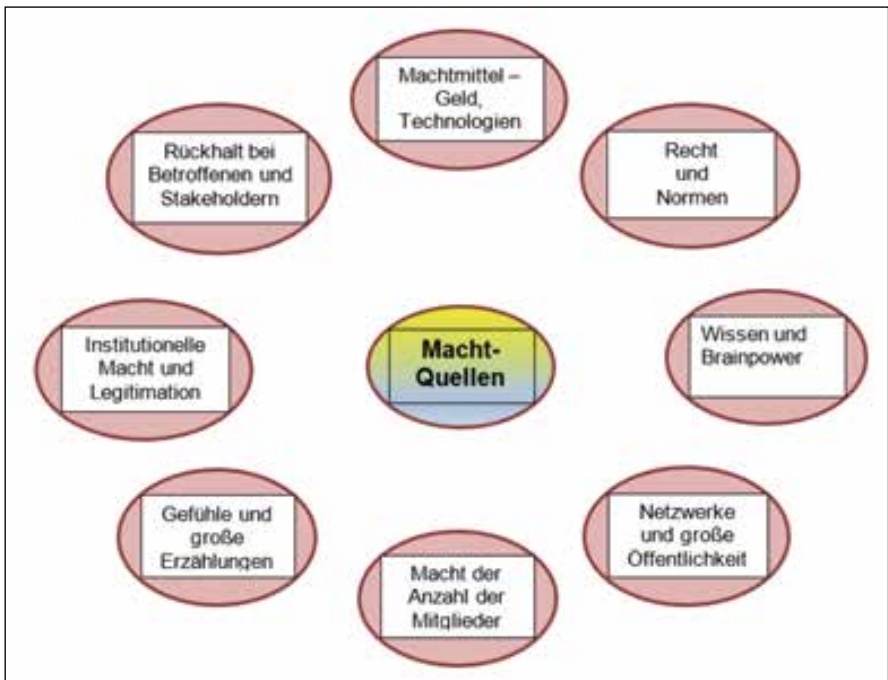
Macht-Quellen

Machtmittel – Geld, Technologien

Recht und Normen

Wissen und Brainpower

Netzwerke und große Öffentlichkeit

Macht der Anzahl der Mitglieder

Gefühle und große Erzählungen

Institutionelle Macht und Legitimation

Rückhalt bei Betroffenen und Stakeholdern